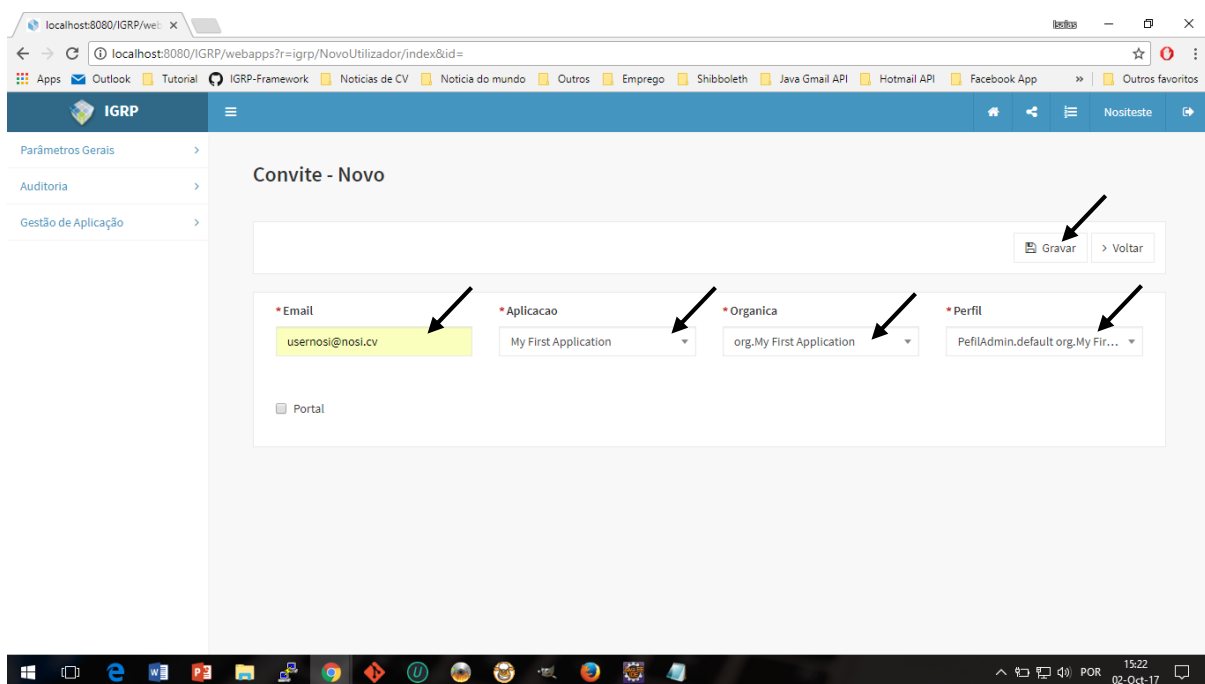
localhost:8080/IGRP/web ×

Isaias

localhost:8080/IGRP/webapps?r=igrp/NovoUtilizador/index&id=

Apps Outlook Tutorial IGRP-Framework Noticias de CV Noticia do mundo Outros Emprego Shibboleth Java Gmail API Hotmail API Facebook App » Outros favoritos

IGRP

Nositeste

Parâmetros Gerais
Auditoria
Gestão de Aplicação

Convite - Novo

Gravar
Voltar

*Email
usernosi@nosi.cv

*Aplicacao
My First Application

*Organica
org.My First Application

*Perfil
PefilAdmin.default org.My Fir...

Portal

POR 15:22 02-Oct-17